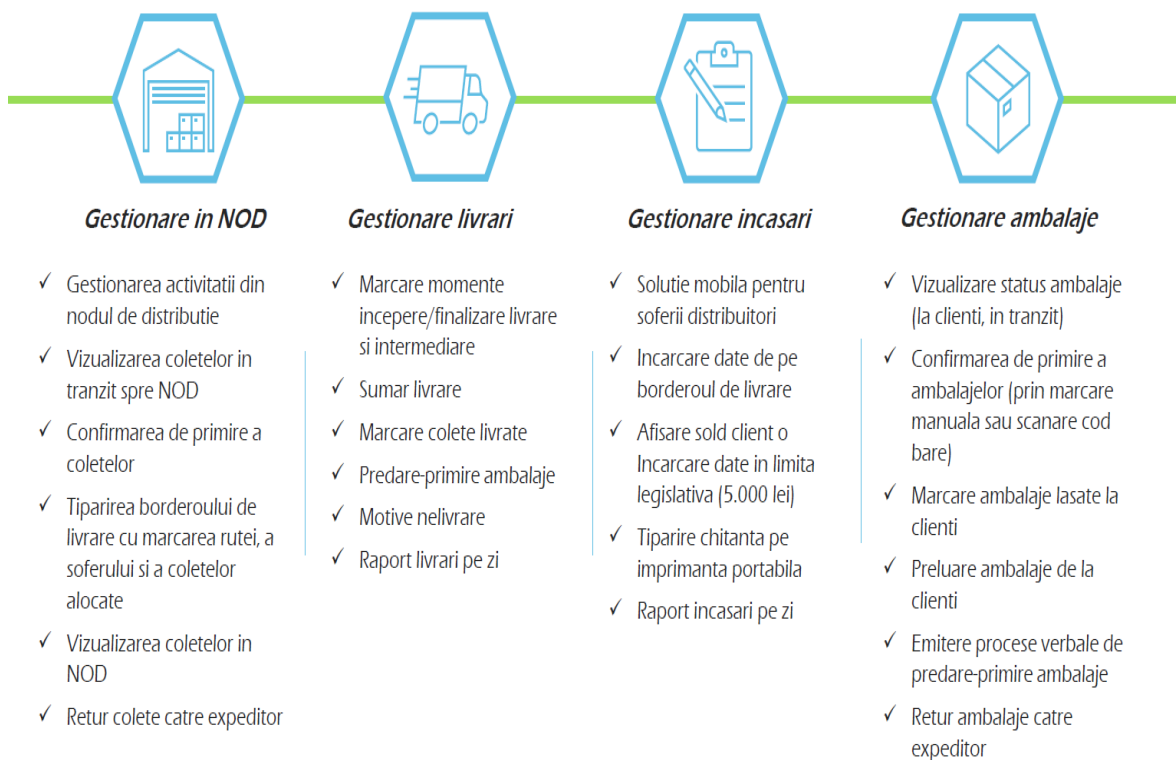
Gestionare in NOD

✓ Gestionarea activitatii din nodul de distributie
✓ Vizualizarea coletelor in tranzit spre NOD
✓ Confirmarea de primire a coletelor
✓ Tiparirea borderoului de livrare cu marcarea rutei, a soferului si a coletelor alocate
✓ Vizualizarea coletelor in NOD
✓ Retur colete catre expeditor

Gestionare livrari

✓ Marcare momente incepere/finalizare livrare si intermediare
✓ Sumar livrare
✓ Marcare colete livrate
✓ Predare-primire ambalaje
✓ Motive nelivrare
✓ Raport livrari pe zi

Gestionare incasari

✓ Solutie mobila pentru soferii distribuitori
✓ Incarcare date de pe borderoul de livrare
✓ Afisare sold client o Incarcare date in limita legislativa (5.000 lei)
✓ Tiparire chitanta pe imprimanta portabila
✓ Raport incasari pe zi

Gestionare ambalaje

✓ Vizualizare status ambalaje (la clienti, in tranzit)
✓ Confirmarea de primire a ambalajelor (prin marcare manuala sau scanare cod bare)
✓ Marcare ambalaje lasate la clienti
✓ Preluare ambalaje de la clienti
✓ Emitere procese verbale de predare-primire ambalaje
✓ Retur ambalaje catre expeditor